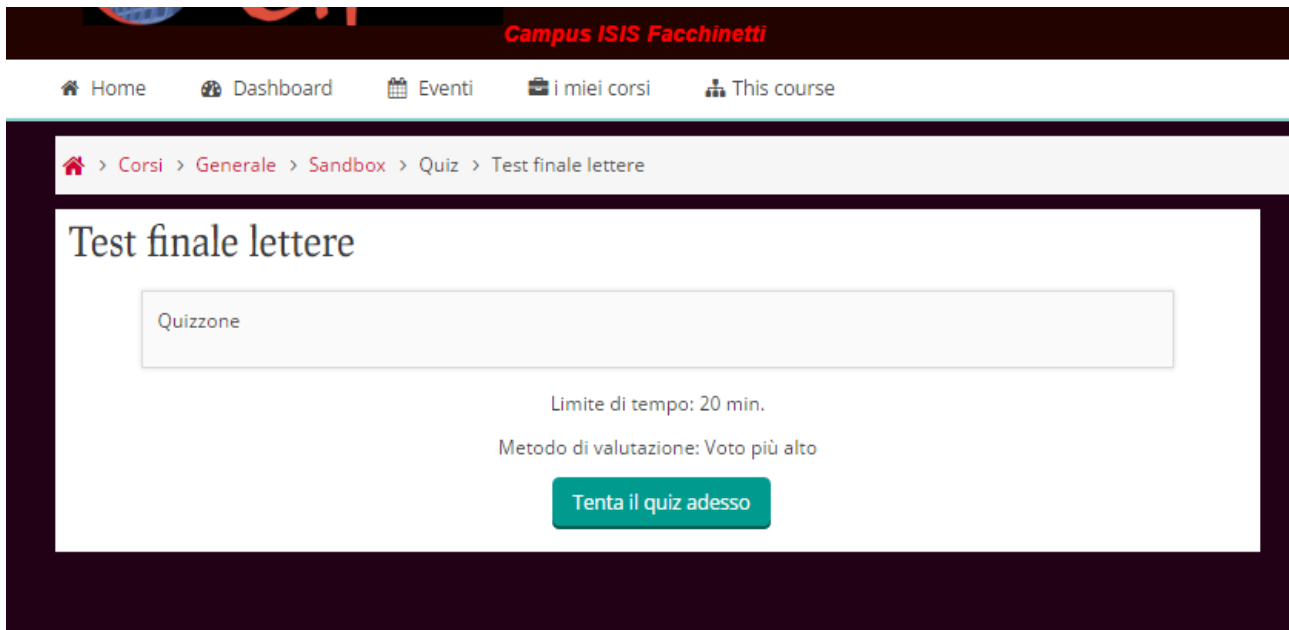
Campus ISIS Facchinetti

Home Dashboard Eventi i miei corsi This course

> Corsi > Generale > Sandbox > Quiz > Test finale lettere

Test finale lettere

Quizzone

Limite di tempo: 20 min.

Metodo di valutazione: Voto più alto

Tenta il quiz adesso